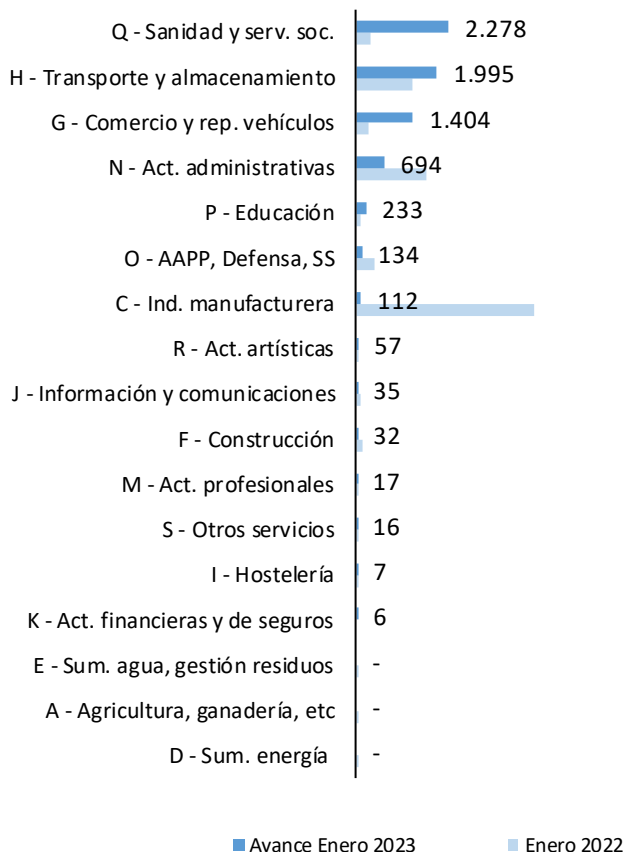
| | |
|---|---|
| Q - Sanidad y serv. soc. | 2.278 |
| H - Transporte y almacenamiento | 1.995 |
| G - Comercio y rep. vehículos | 1.404 |
| N - Act. administrativas | 694 |
| P - Educación | 233 |
| O - AAPP, Defensa, SS | 134 |
| C - Ind. manufacturera | 112 |
| R - Act. artísticas | 57 |
| J - Información y comunicaciones | 35 |
| F - Construcción | 32 |
| M - Act. profesionales | 17 |
| S - Otros servicios | 16 |
| I - Hostelería | 7 |
| K - Act. financieras y de seguros | 6 |
| E - Sum. agua, gestión residuos | - |
| A - Agricultura, ganadería, etc | - |
| D - Sum. energía | - |

Avance Enero 2023
Enero 2022